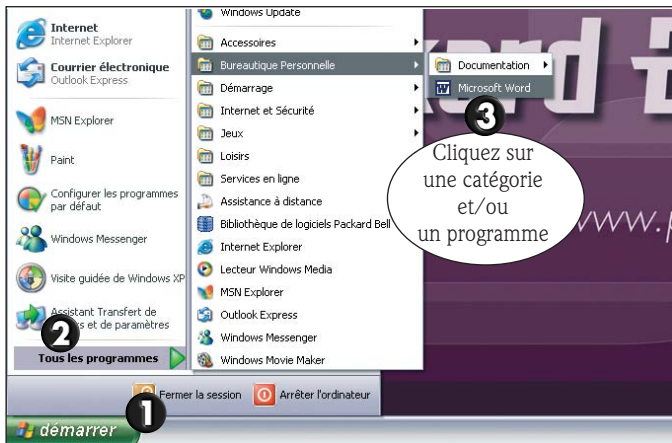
Internet
Internet Explorer
Courrier électronique
Outlook Express
MSN Explorer
Paint
Configurer les programmes par défaut
Windows Messenger
Visite guidée de Windows XP
Assistant Transfert de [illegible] et de paramètres
2
Tous les programmes

Windows Update
Accessoires
Bureautique Personnelle
Démarrage
Internet et Sécurité
Jeux
Loisirs
Services en ligne
Assistance à distance
Bibliothèque de logiciels Packard Bell
Internet Explorer
Lecteur Windows Media
MSN Explorer
Outlook Express
Windows Messenger
Windows Movie Maker

Documentation
Microsoft Word

3
Cliquez sur une catégorie et/ou un programme

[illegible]ard B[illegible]
www.p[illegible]

Fermer la session
Arrêter l'ordinateur
1
démarrer